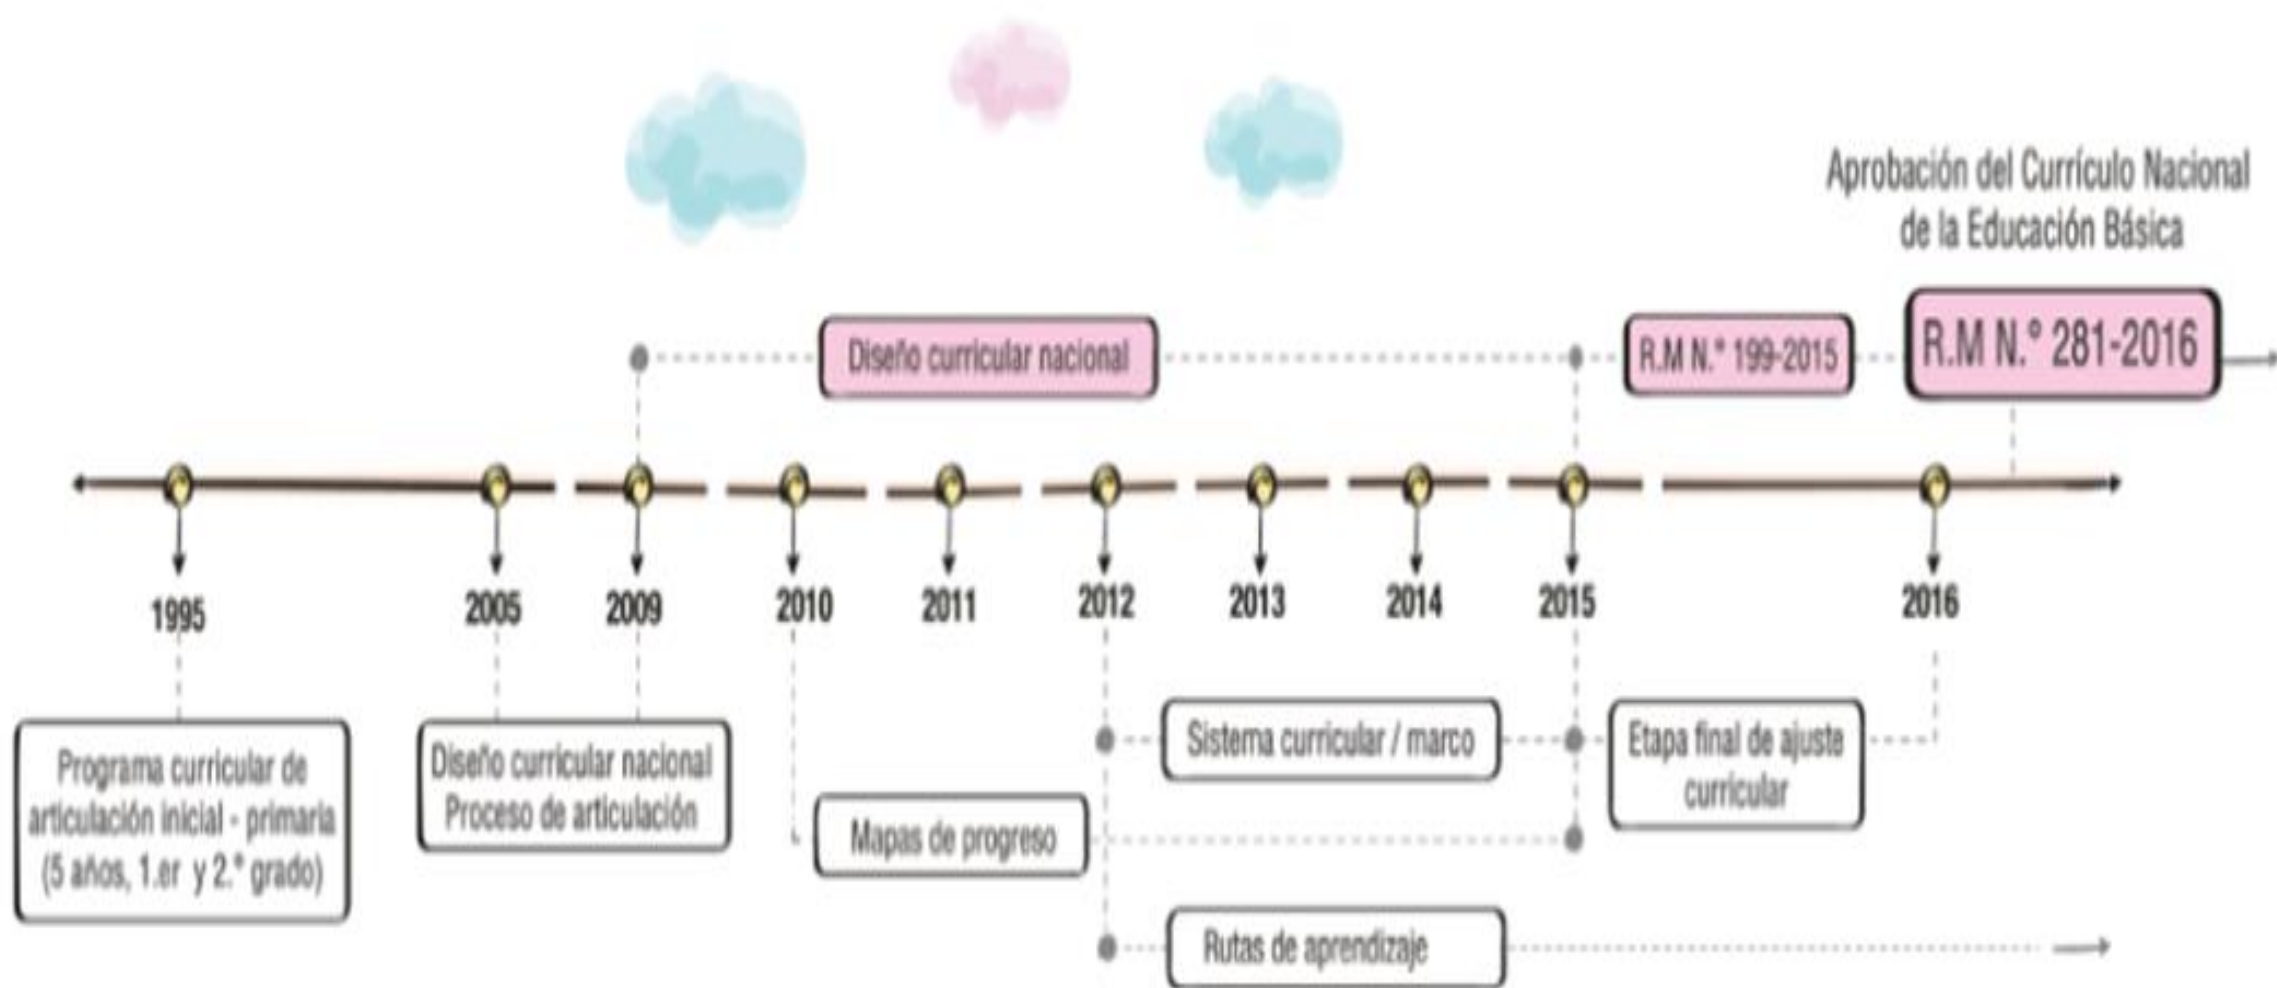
Aprobación del Currículo Nacional de la Educación Básica

Diseño curricular nacional

R.M N.° 199-2015

R.M N.° 281-2016

1995

2005

2009

2010

2011

2012

2013

2014

2015

2016

Programa curricular de articulación inicial - primaria (5 años, 1.er y 2.° grado)

Diseño curricular nacional Proceso de articulación

Mapas de progreso

Sistema curricular / marco

Etapa final de ajuste curricular

Rutas de aprendizaje